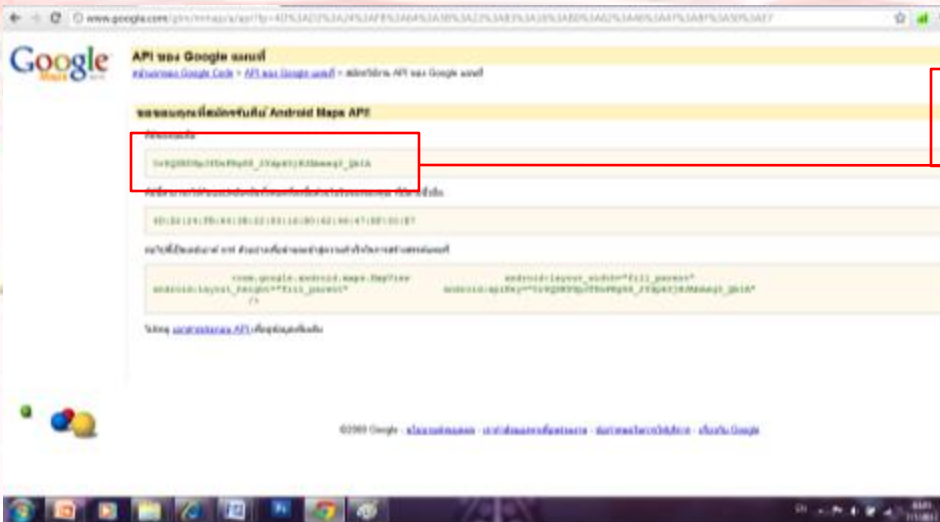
www.google.com/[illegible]

Google Maps

API ของ Google แผนที่

หน้าแรกของ Google Code > API ของ Google แผนที่ > สมัครใช้งาน API ของ Google แผนที่

ขอขอบคุณที่สมัครรับคีย์ Android Maps API!

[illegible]

0rKQ2W9Hp3YDx9Hp06_3Y4pkYjK3Nmwmp0_Qb1A

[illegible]

6D:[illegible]:87

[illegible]

<com.google.android.maps.MapView android:layout_width="fill_parent" android:layout_height="fill_parent" android:apiKey="0rKQ2W9Hp3YDx9Hp06_3Y4pkYjK3Nmwmp0_Qb1A" />

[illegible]

©2009 Google - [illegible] - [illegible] - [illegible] - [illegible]